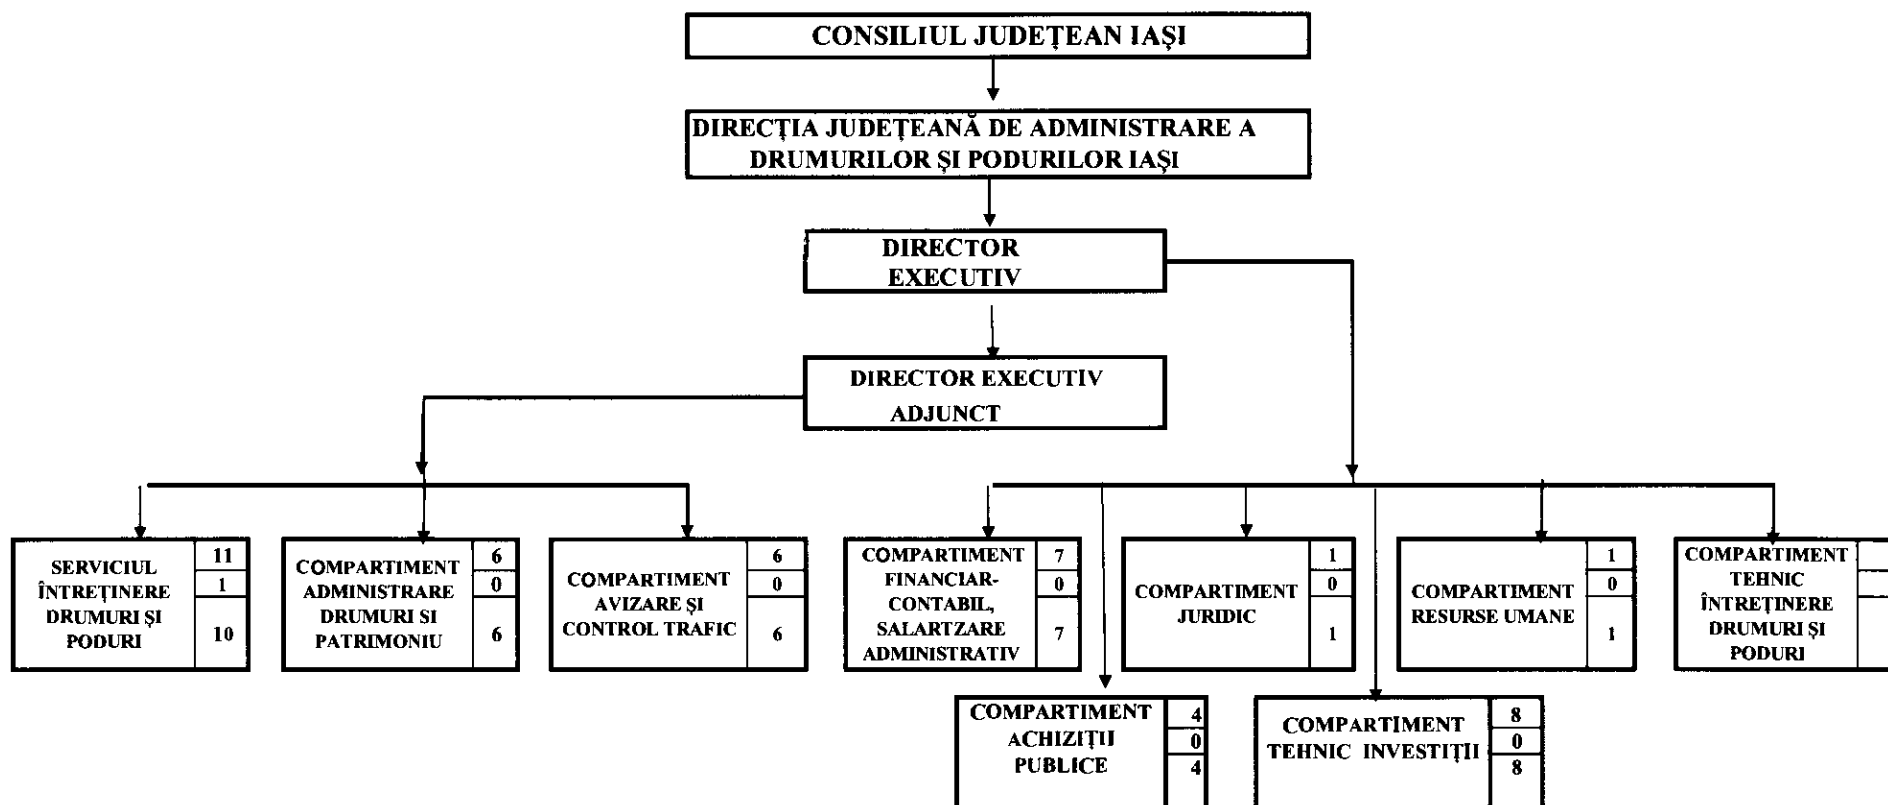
CONSILIUL JUDEȚEAN IAȘI

DIRECȚIA JUDEȚEANĂ DE ADMINISTRARE A DRUMURILOR ȘI PODURILOR IAȘI

DIRECTOR EXECUTIV

DIRECTOR EXECUTIV ADJUNCT

SERVICIUL ÎNTREȚINERE DRUMURI ȘI PODURI
11
1
10

COMPARTIMENT ADMINISTRARE DRUMURI SI PATRIMONIU
6
0
6

COMPARTIMENT AVIZARE ȘI CONTROL TRAFIC
6
0
6

COMPARTIMENT FINANCIAR-CONTABIL, SALARTZARE ADMINISTRATIV
7
0
7

COMPARTIMENT JURIDIC
1
0
1

COMPARTIMENT RESURSE UMANE
1
0
1

COMPARTIMENT TEHNIC ÎNTREȚINERE DRUMURI ȘI PODURI
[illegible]

COMPARTIMENT ACHIZIȚII PUBLICE
4
0
4

COMPARTIMENT TEHNIC INVESTIȚII
8
0
8